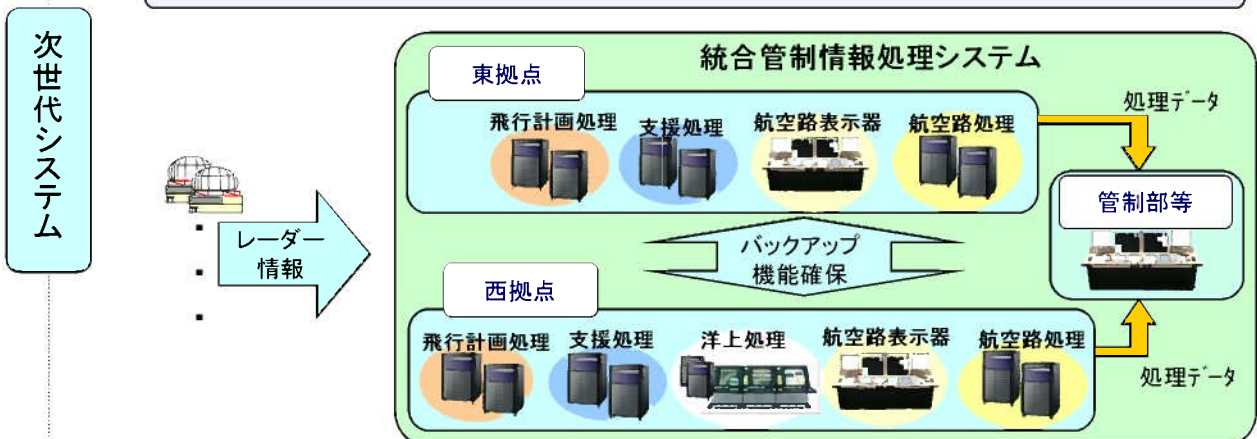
次世代システム

レーダー情報

統合管制情報処理システム

東拠点

飛行計画処理
支援処理
航空路表示器
航空路処理

処理データ

管制部等

バックアップ機能確保

西拠点

飛行計画処理
支援処理
洋上処理
航空路表示器
航空路処理

処理データ